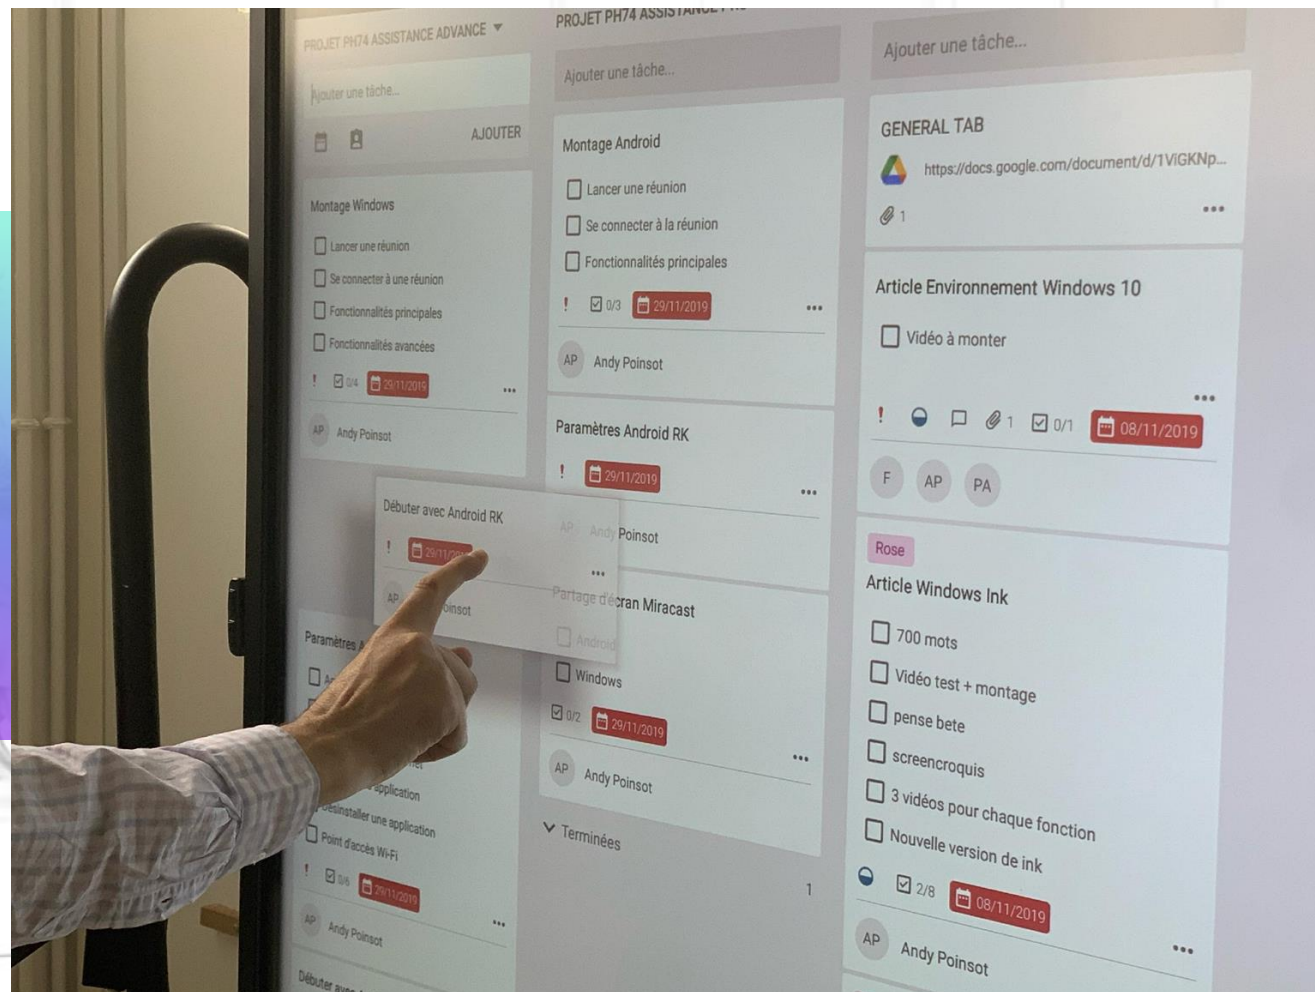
PROJET PH74 ASSISTANCE ADVANCE ▾

Ajouter une tâche...

AJOUTER

Montage Windows

Lancer une réunion

Se connecter à une réunion

Fonctionnalités principales

Fonctionnalités avancées

! 0/4 29/11/2019 ...

AP Andy Poinsot

Débuter avec Android RK

! 29/11/2019

...

AP Andy Poinsot

Paramètres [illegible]

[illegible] application

Désinstaller une application

Point d'accès Wi-Fi

! 0/6 29/11/2019

AP Andy Poinsot ...

Débuter avec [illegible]

PROJET PH74 ASSISTANCE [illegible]

Ajouter une tâche...

Montage Android

Lancer une réunion

Se connecter à la réunion

Fonctionnalités principales

! 0/3 29/11/2019 ...

AP Andy Poinsot

Paramètres Android RK

! 29/11/2019 ...

AP Andy Poinsot

Partage d'écran Miracast

Android

Windows

0/2 29/11/2019

...

AP Andy Poinsot

Terminées

1

Ajouter une tâche...

GENERAL TAB

https://docs.google.com/document/d/1ViGKNp...

1 ...

Article Environnement Windows 10

Vidéo à monter

...

! 1 0/1 08/11/2019

F AP PA

Rose

Article Windows Ink

700 mots

Vidéo test + montage

pense bete

screencroquis

3 vidéos pour chaque fonction

Nouvelle version de ink

2/8 08/11/2019

AP Andy Poinsot ...